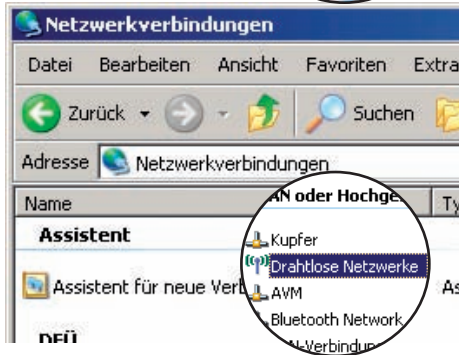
Netzwerkverbindungen

Datei Bearbeiten Ansicht Favoriten Extra

Zurück Suchen

Adresse Netzwerkverbindungen

Name

Assistent

Assistent für neue Verb

DFÜ

AN oder Hochge

Ty

Kupfer

Drahtlose Netzwerke

AVM

Bluetooth Network

As

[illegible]-Verbindun